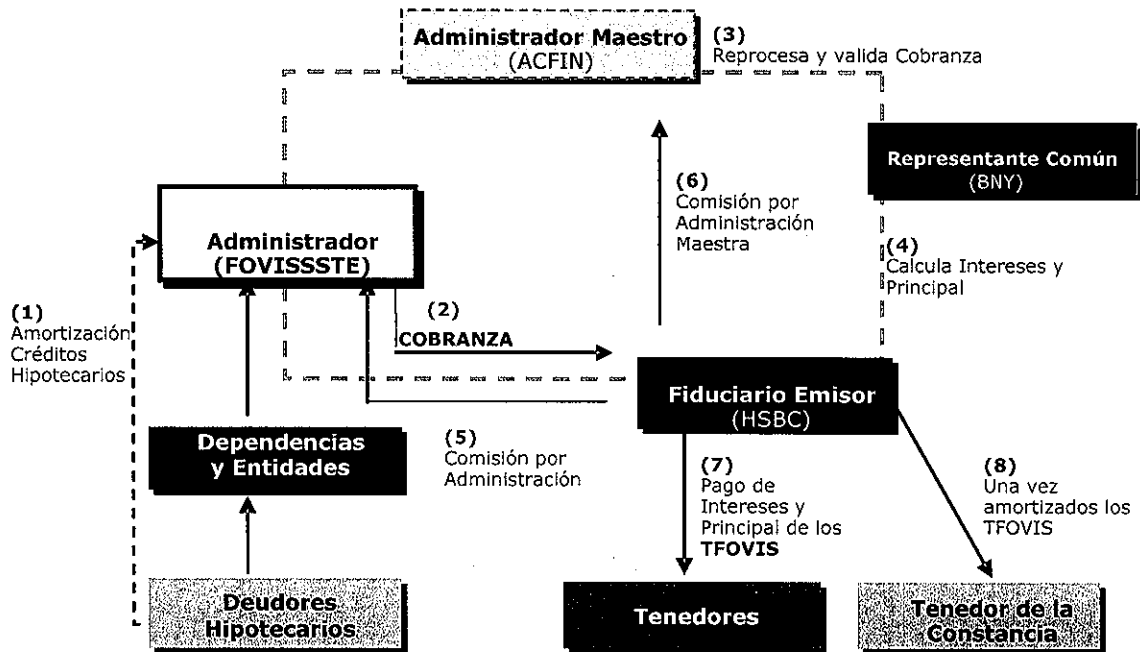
Administrador Maestro
(ACFIN)

(3)
Reprocesa y valida Cobranza

Representante Común
(BNY)

(6)
Comisión por Administración Maestra

Administrador
(FOVISSSTE)

(4)
Calcula Intereses y Principal

(1)
Amortización Créditos Hipotecarios

(2)
COBRANZA

Fiduciario Emisor
(HSBC)

Dependencias y Entidades

(5)
Comisión por Administración

(7)
Pago de Intereses y Principal de los TFOVIS

(8)
Una vez amortizados los TFOVIS

Deudores Hipotecarios

Tenedores

Tenedor de la Constancia